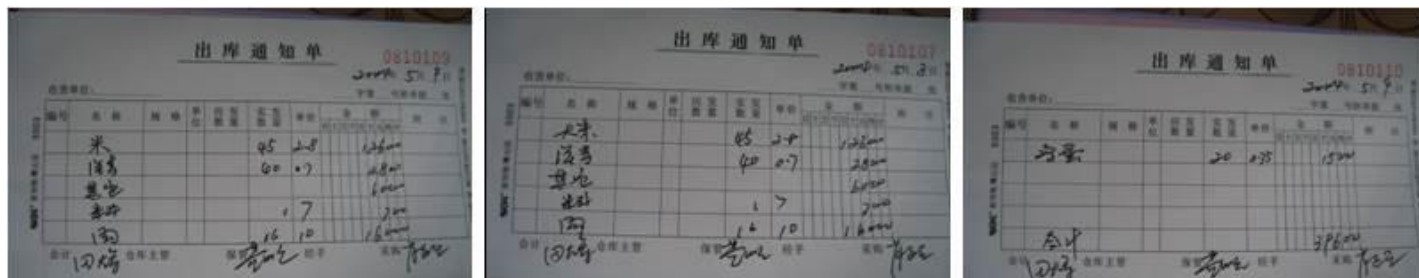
出库通知单
0810109
2008年5月9日
收货单位：
编号 名称 规格 单位 应发数量 实发数量 单价 金额 附注
米 45 2.8 126.00
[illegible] 60 0.7 42.00
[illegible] 60.00
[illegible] 1 7 7.00
肉 16 10 160.00
会计 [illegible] 仓库主管 保管 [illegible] 经手 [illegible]

出库通知单
0810107
2008年5月8日
收货单位：
编号 名称 规格 单位 应发数量 实发数量 单价 金额 附注
大米 45 2.8 126.00
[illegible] 40 0.7 28.00
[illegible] 60.00
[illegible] 1 7 7.00
肉 16 10 160.00
会计 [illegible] 仓库主管 保管 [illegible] 经手 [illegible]

出库通知单
0810110
2008年5月9日
收货单位：
编号 名称 规格 单位 应发数量 实发数量 单价 金额 附注
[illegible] 20 0.75 15.00
合计 376.00
会计 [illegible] 仓库主管 保管 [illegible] 经手 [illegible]